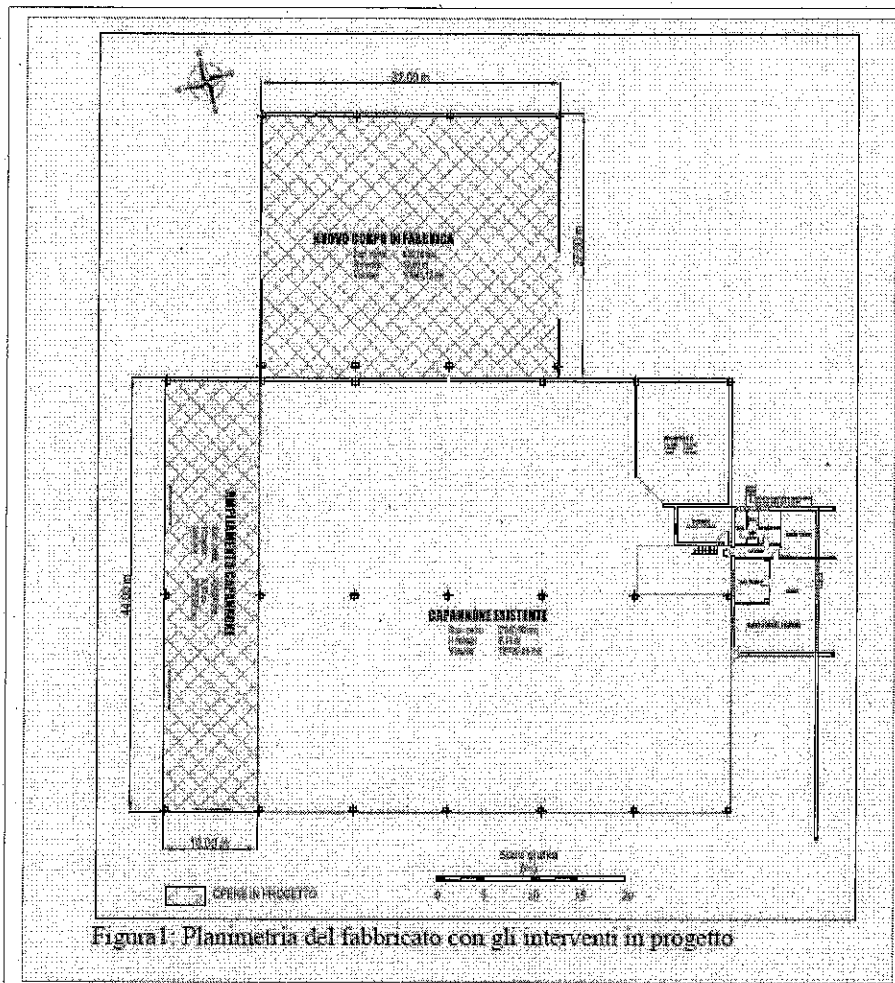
32,00 m

NUOVO CORPO DI FABBRICA

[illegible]

22,00 m

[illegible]

AMPLIAMENTO CAPANNONE

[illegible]

44,00 m

CAPANNONE ESISTENTE

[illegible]

10,00 m

OPERE IN PROGETTO

Scala grafica

0 5 10 15 20

Figura1: Planimetria del fabbricato con gli interventi in progetto